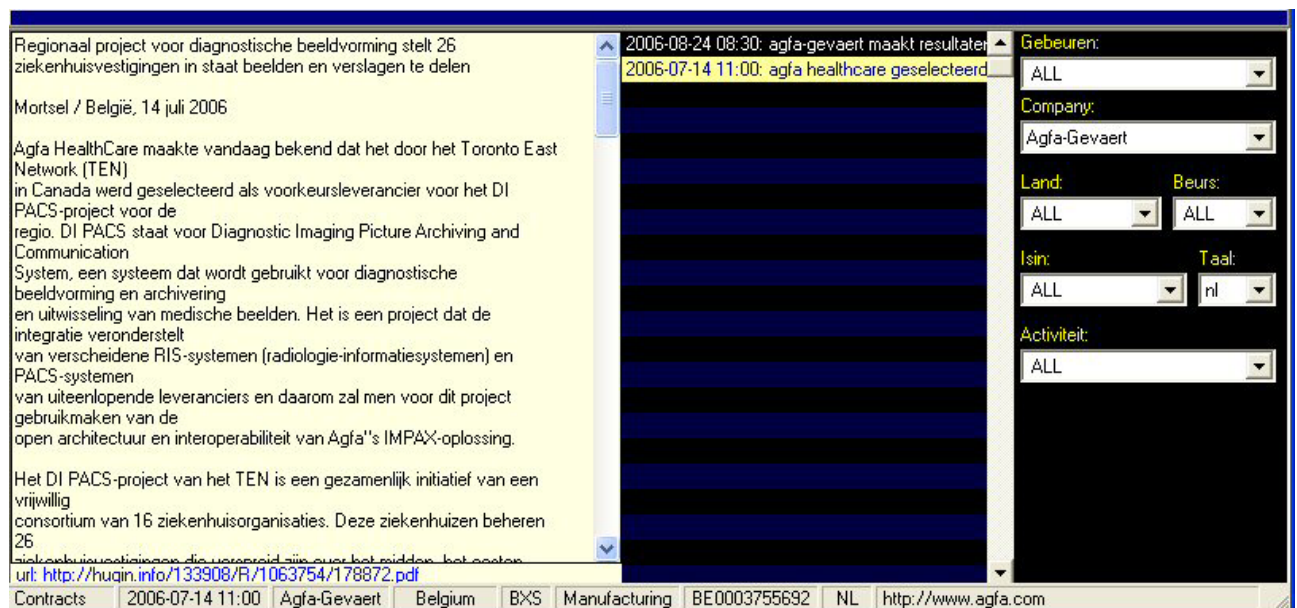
Regionaal project voor diagnostische beeldvorming stelt 26 ziekenhuisvestigingen in staat beelden en verslagen te delen

Mortsel / België, 14 juli 2006

Agfa HealthCare maakte vandaag bekend dat het door het Toronto East Network (TEN)
in Canada werd geselecteerd als voorkeursleverancier voor het DI PACS-project voor de
regio. DI PACS staat voor Diagnostic Imaging Picture Archiving and Communication
System, een systeem dat wordt gebruikt voor diagnostische beeldvorming en archivering
en uitwisseling van medische beelden. Het is een project dat de integratie veronderstelt
van verscheidene RIS-systemen (radiologie-informatiesystemen) en PACS-systemen
van uiteenlopende leveranciers en daarom zal men voor dit project gebruikmaken van de
open architectuur en interoperabiliteit van Agfa''s IMPAX-oplossing.

Het DI PACS-project van het TEN is een gezamenlijk initiatief van een vrijwillig
consortium van 16 ziekenhuisorganisaties. Deze ziekenhuizen beheren 26
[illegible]

url: http://hugin.info/133908/R/1063754/178872.pdf

2006-08-24 08:30: agfa-gevaert maakt resultaten
2006-07-14 11:00: agfa healthcare geselecteerd

Gebeuren:
ALL
Company:
Agfa-Gevaert
Land:
ALL
Beurs:
ALL
Isin:
ALL
Taal:
nl
Activiteit:
ALL

Contracts | 2006-07-14 11:00 | Agfa-Gevaert | Belgium | BXS | Manufacturing | BE0003755692 | NL | http://www.agfa.com